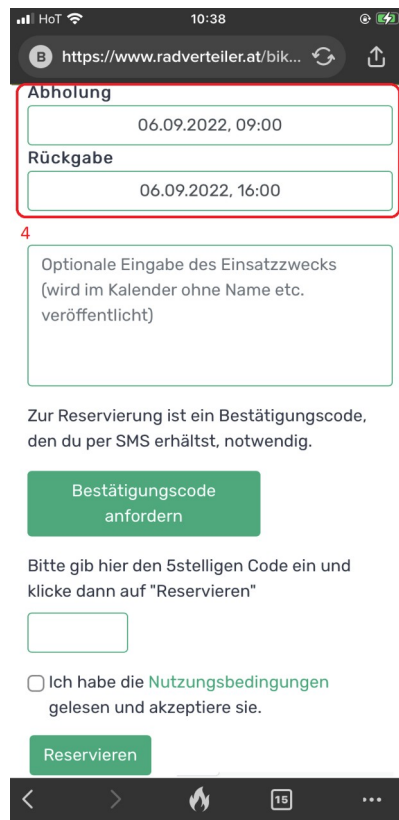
HoT 10:38

B https://www.radverteiler.at/bik...

Abholung

06.09.2022, 09:00

Rückgabe

06.09.2022, 16:00

4

Optionale Eingabe des Einsatzzwecks (wird im Kalender ohne Name etc. veröffentlicht)

Zur Reservierung ist ein Bestätigungscode, den du per SMS erhältst, notwendig.

Bestätigungscode anfordern

Bitte gib hier den 5stelligen Code ein und klicke dann auf "Reservieren"

Ich habe die Nutzungsbedingungen gelesen und akzeptiere sie.

Reservieren

15

...